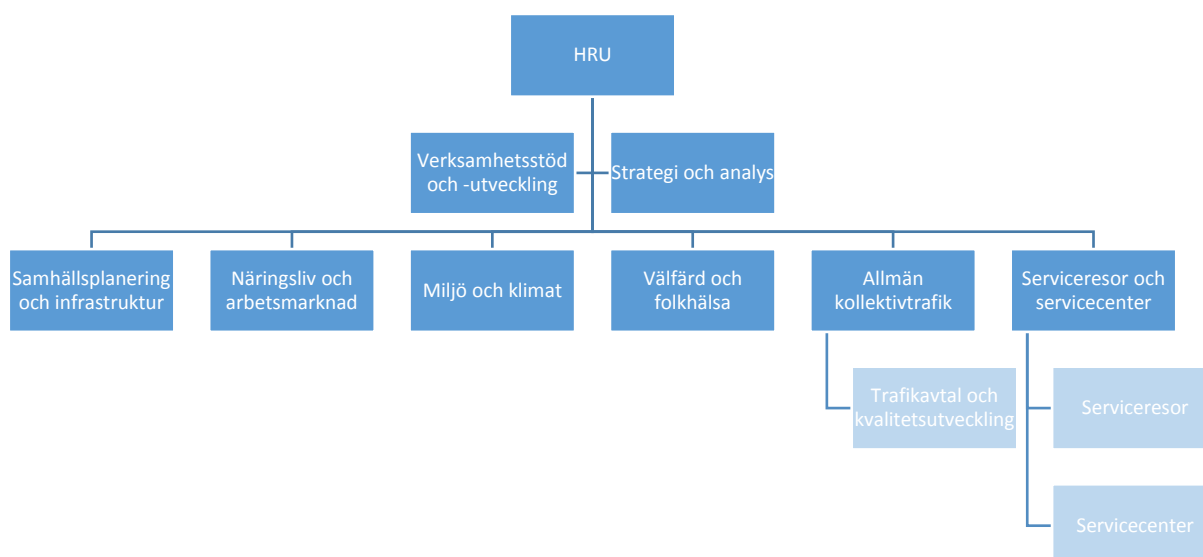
HRU

Verksamhetsstöd och -utveckling

Strategi och analys

Samhällsplanering och infrastruktur

Näringsliv och arbetsmarknad

Miljö och klimat

Välfärd och folkhälsa

Allmän kollektivtrafik

Serviceresor och servicecenter

Trafikavtal och kvalitetsutveckling

Serviceresor

Servicecenter